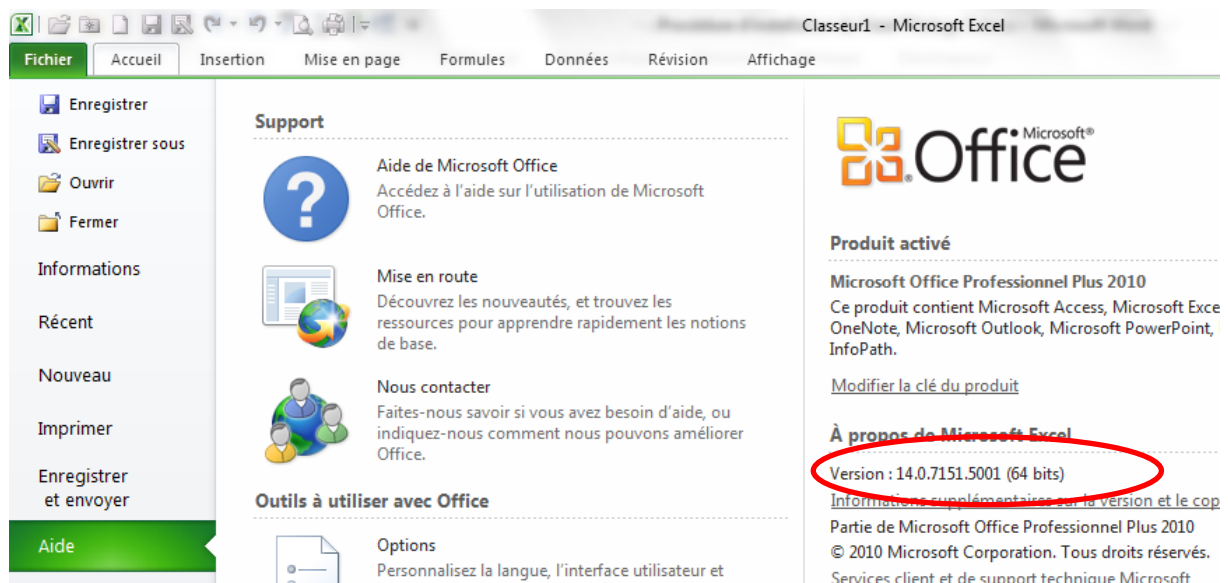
Classeur1 - Microsoft Excel

Fichier | Accueil | Insertion | Mise en page | Formules | Données | Révision | Affichage

Enregistrer
Enregistrer sous
Ouvrir
Fermer
Informations
Récent
Nouveau
Imprimer
Enregistrer et envoyer
Aide

Support

Aide de Microsoft Office
Accédez à l'aide sur l'utilisation de Microsoft Office.

Mise en route
Découvrez les nouveautés, et trouvez les ressources pour apprendre rapidement les notions de base.

Nous contacter
Faites-nous savoir si vous avez besoin d'aide, ou indiquez-nous comment nous pouvons améliorer Office.

Outils à utiliser avec Office

Options
Personnalisez la langue, l'interface utilisateur et

Microsoft® Office

Produit activé

Microsoft Office Professionnel Plus 2010
Ce produit contient Microsoft Access, Microsoft Exce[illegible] OneNote, Microsoft Outlook, Microsoft PowerPoint, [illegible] InfoPath.

Modifier la clé du produit

À propos de Microsoft Excel

Version : 14.0.7151.5001 (64 bits)
Informations supplémentaires sur la version et le cop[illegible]
Partie de Microsoft Office Professionnel Plus 2010
© 2010 Microsoft Corporation. Tous droits réservés.
Services client et de support technique Microsoft